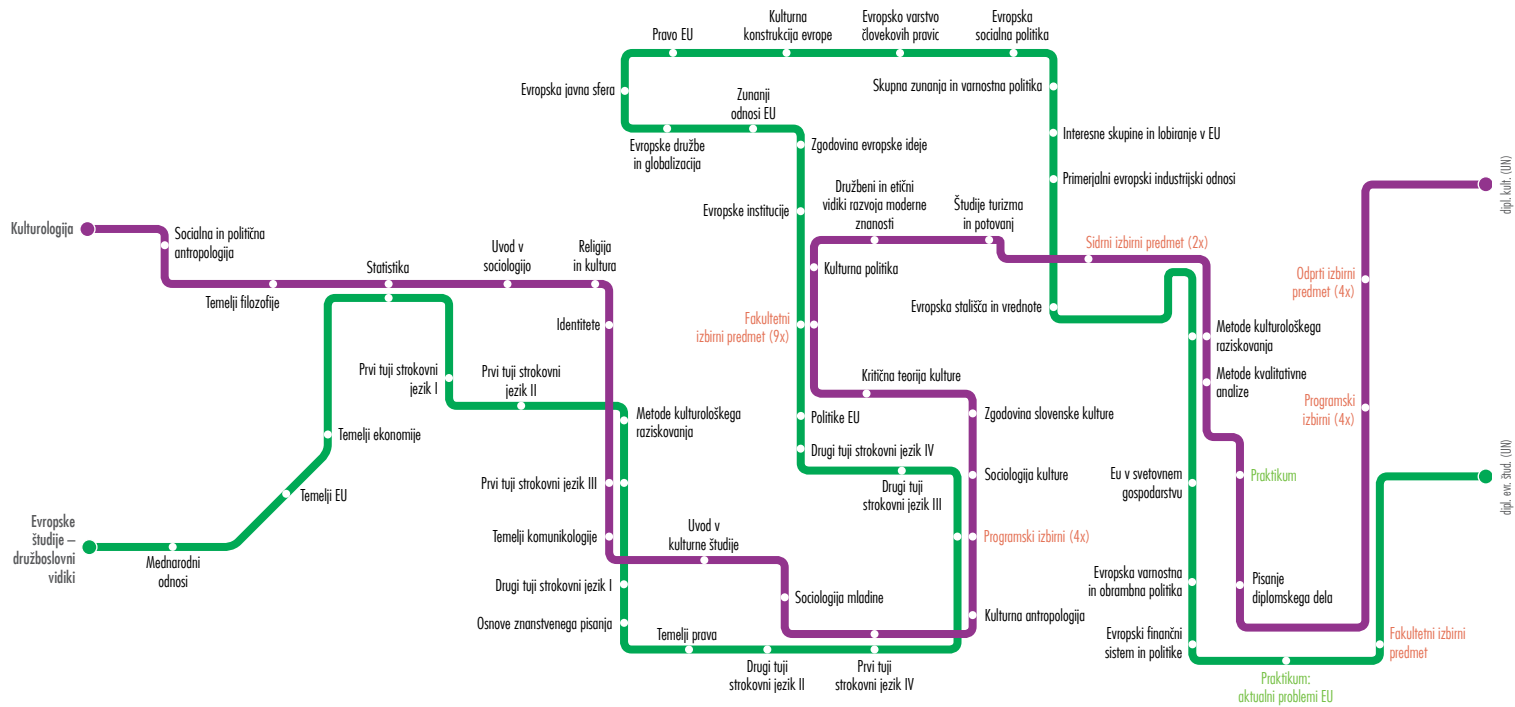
Pravo EU
Kulturna konstrukcija evrope
Evropsko varstvo človekovih pravic
Evropska socialna politika
Evropska javna sfera
Zunanji odnosi EU
Skupna zunanja in varnostna politika
Evropske družbe in globalizacija
Zgodovina evropske ideje
Interesne skupine in lobiranje v EU
Primerjalni evropski industrijski odnosi
Evropske institucije
Družbeni in etični vidiki razvoja moderne znanosti
Študije turizma in potovanj
Kulturologija
Socialna in politična antropologija
Sidrni izbirni predmet (2x)
Odprti izbirni predmet (4x)
dipl. kult. (UN)
Uvod v sociologijo
Religija in kultura
Statistika
Kulturna politika
Temelji filozofije
Evropska stališča in vrednote
Identitete
Fakultetni izbirni predmet (9x)
Metode kulturološkega raziskovanja
Prvi tuji strokovni jezik I
Prvi tuji strokovni jezik II
Kritična teorija kulture
Metode kvalitativne analize
Programski izbirni (4x)
Metode kulturološkega raziskovanja
Zgodovina slovenske kulture
Temelji ekonomije
Politike EU
Drugi tuji strokovni jezik IV
Praktikum
Temelji EU
Prvi tuji strokovni jezik III
Drugi tuji strokovni jezik III
Sociologija kulture
Eu v svetovnem gospodarstvu
dipl. evr. štud. (UN)
Evropske študije – družboslovni vidiki
Temelji komunikologije
Uvod v kulturne študije
Programski izbirni (4x)
Mednarodni odnosi
Drugi tuji strokovni jezik I
Sociologija mladine
Pisanje diplomskega dela
Evropska varnostna in obrambna politika
Osnove znanstvenega pisanja
Kulturna antropologija
Temelji prava
Evropski finančni sistem in politike
Fakultetni izbirni predmet
Drugi tuji strokovni jezik II
Prvi tuji strokovni jezik IV
Praktikum: aktualni problemi EU